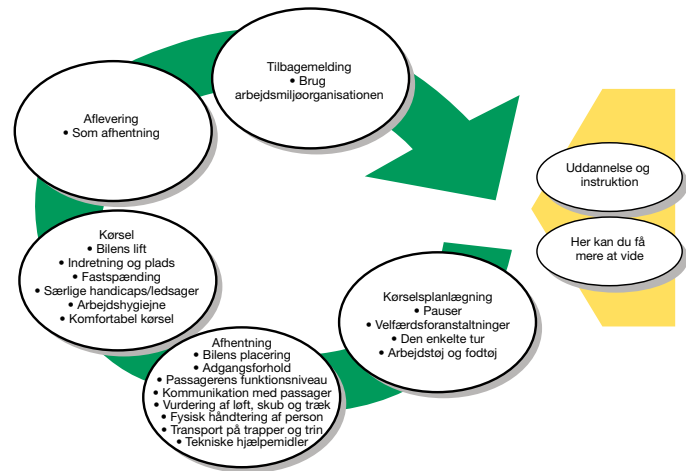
Tilbagemelding
• Brug arbejdsmiljøorganisationen

Aflevering
• Som afhentning

Uddannelse og instruktion

Her kan du få mere at vide

Kørsel
• Bilens lift
• Indretning og plads
• Fastspænding
• Særlige handicaps/ledsager
• Arbejdshygiejne
• Komfortabel kørsel

Kørselsplanlægning
• Pauser
• Velfærdsforanstaltninger
• Den enkelte tur
• Arbejdstøj og fodtøj

Afhentning
• Bilens placering
• Adgangsforhold
• Passagerens funktionsniveau
• Kommunikation med passager
• Vurdering af løft, skub og træk
• Fysisk håndtering af person
• Transport på trapper og trin
• Tekniske hjælpemidler